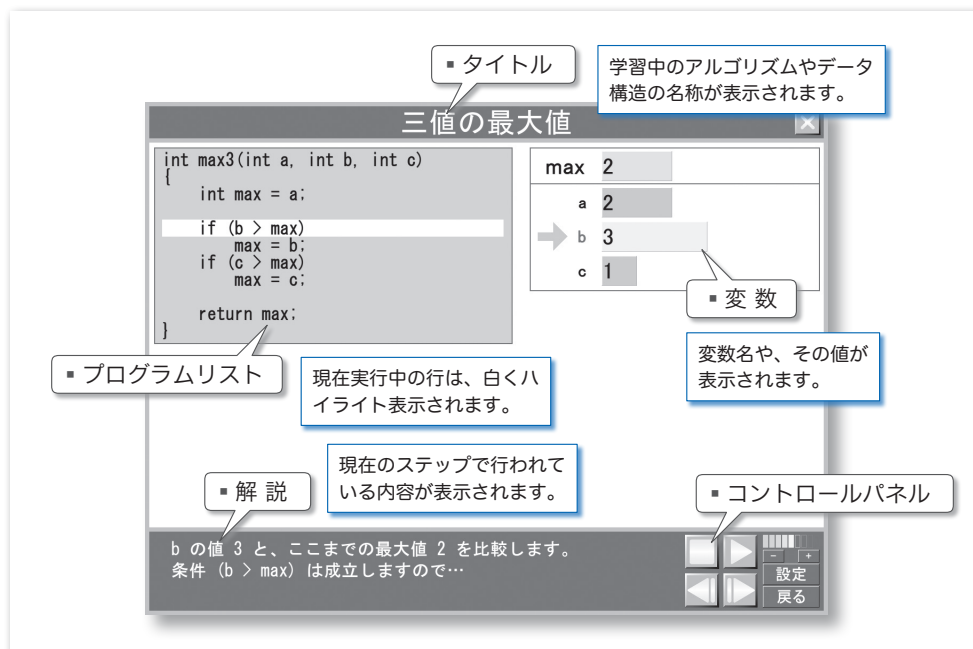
▪ タイトル

学習中のアルゴリズムやデータ構造の名称が表示されます。

三値の最大値

int max3(int a, int b, int c)
{
    int max = a;

    if (b > max)
        max = b;
    if (c > max)
        max = c;

    return max;
}

| max | 2 |
|---|---|
| a | 2 |
| b | 3 |
| c | 1 |

▪ 変 数

変数名や、その値が表示されます。

▪ プログラムリスト

現在実行中の行は、白くハイライト表示されます。

現在のステップで行われている内容が表示されます。

▪ 解 説

▪ コントロールパネル

b の値 3 と、ここまでの最大値 2 を比較します。
条件 (b > max) は成立しますので…

− +
設定
戻る